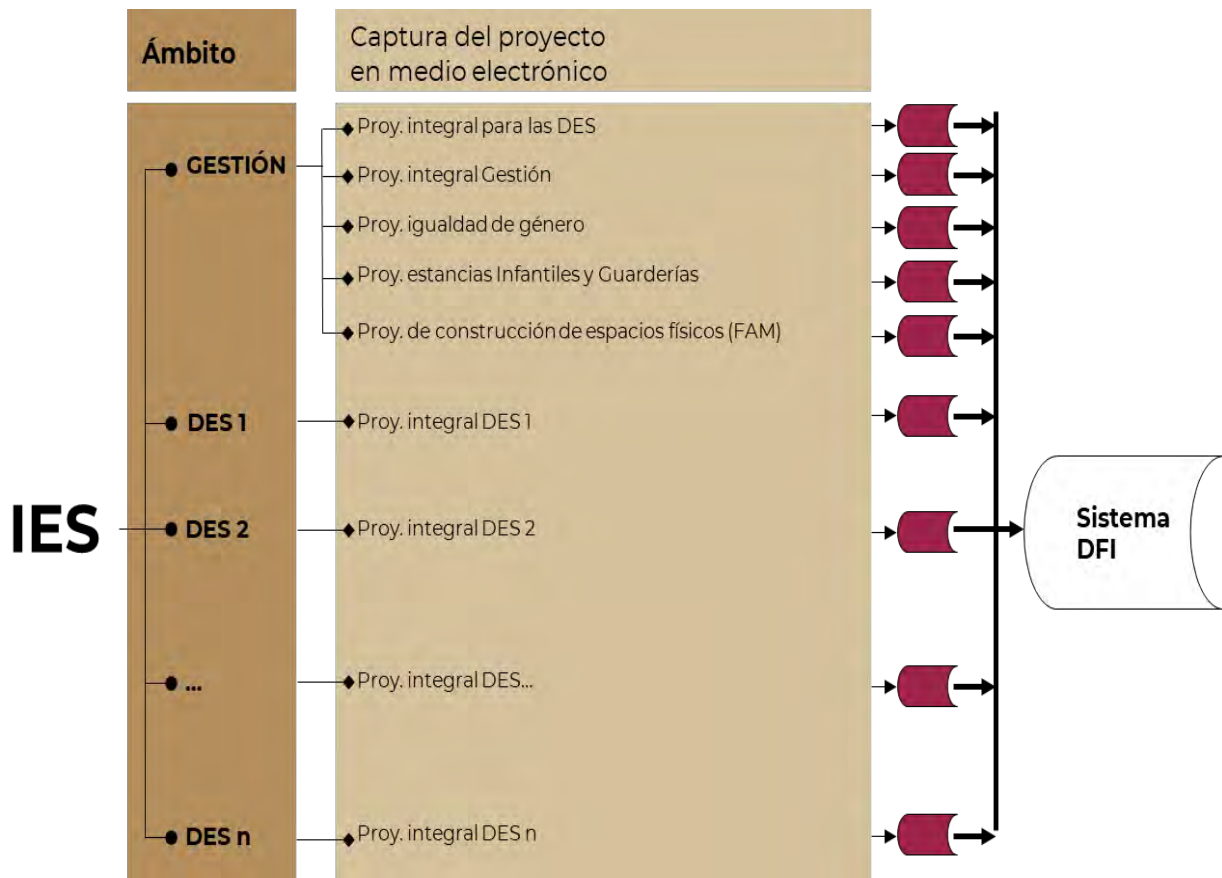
Ámbito

Captura del proyecto en medio electrónico

GESTIÓN

Proy. integral para las DES

Proy. integral Gestión

Proy. igualdad de género

Proy. estancias Infantiles y Guarderías

Proy. de construcción de espacios físicos (FAM)

DES 1

Proy. integral DES 1

IES

DES 2

Proy. integral DES 2

Sistema DFI

...

Proy. integral DES...

DES n

Proy. integral DES n